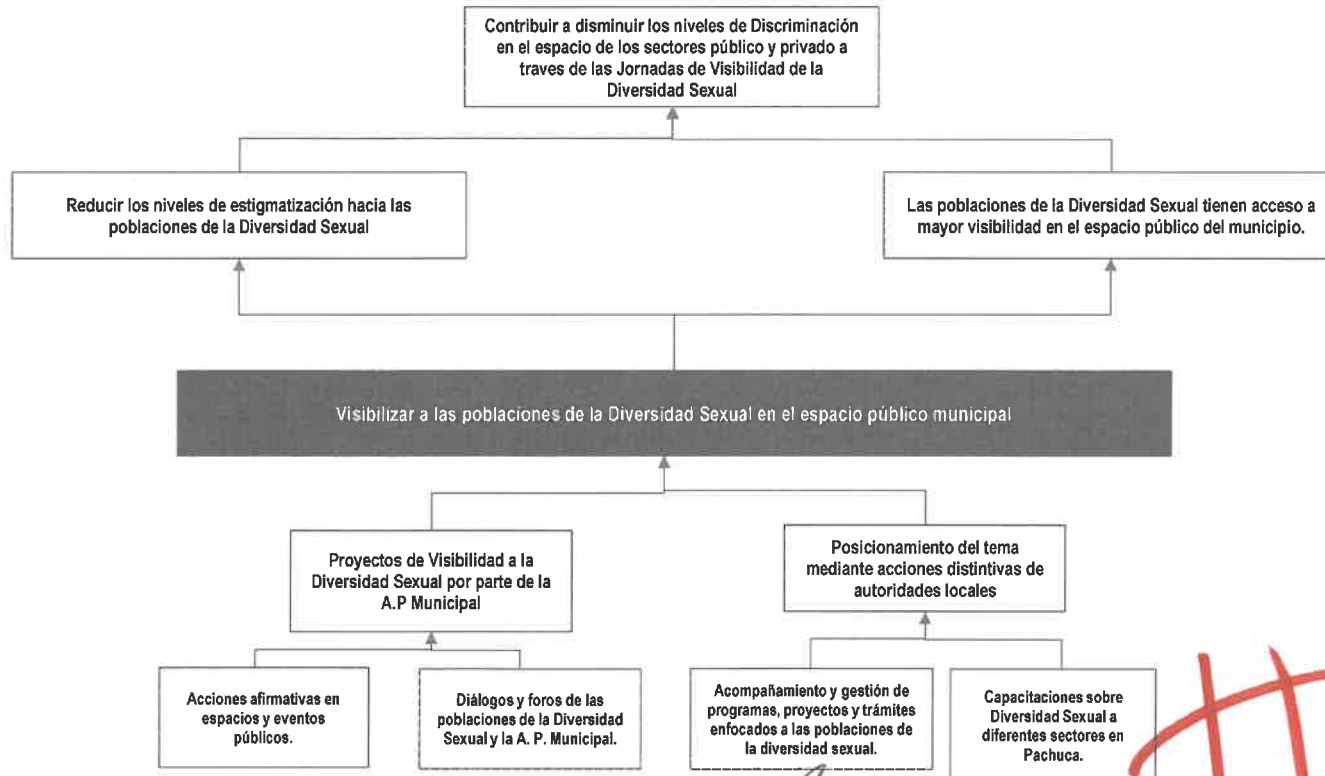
Contribuir a disminuir los niveles de Discriminación en el espacio de los sectores público y privado a traves de las Jornadas de Visibilidad de la Diversidad Sexual

Reducir los niveles de estigmatización hacia las poblaciones de la Diversidad Sexual

Las poblaciones de la Diversidad Sexual tienen acceso a mayor visibilidad en el espacio público del municipio.

Visibilizar a las poblaciones de la Diversidad Sexual en el espacio público municipal

Proyectos de Visibilidad a la Diversidad Sexual por parte de la A.P Municipal

Posicionamiento del tema mediante acciones distintivas de autoridades locales

Acciones afirmativas en espacios y eventos públicos.

Diálogos y foros de las poblaciones de la Diversidad Sexual y la A. P. Municipal.

Acompañamiento y gestión de programas, proyectos y trámites enfocados a las poblaciones de la diversidad sexual.

Capacitaciones sobre Diversidad Sexual a diferentes sectores en Pachuca.